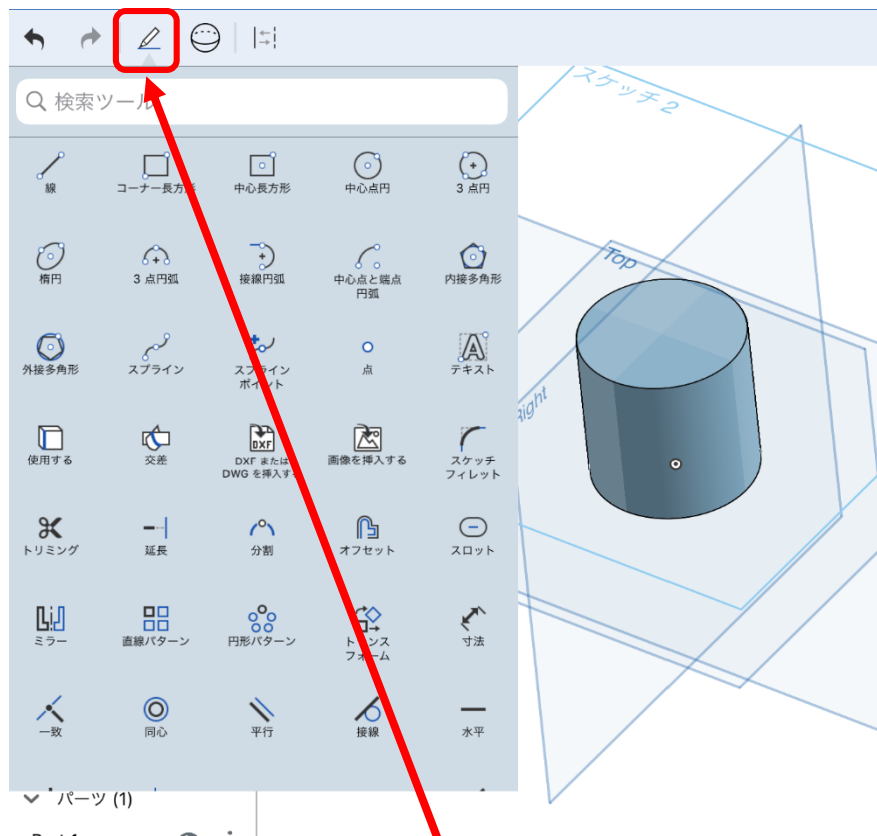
検索ツール

線
コーナー長方形
中心長方形
中心点円
3 点円
楕円
3 点円弧
接線円弧
中心点と端点円弧
内接多角形
外接多角形
スプライン
スプラインポイント
点
テキスト
使用する
交差
DXF または DWG を挿入する
画像を挿入する
スケッチフィレット
トリミング
延長
分割
オフセット
スロット
ミラー
直線パターン
円形パターン
トランスフォーム
寸法
一致
同心
平行
接線
水平

パーツ (1)

スケッチ 2
Top
Right